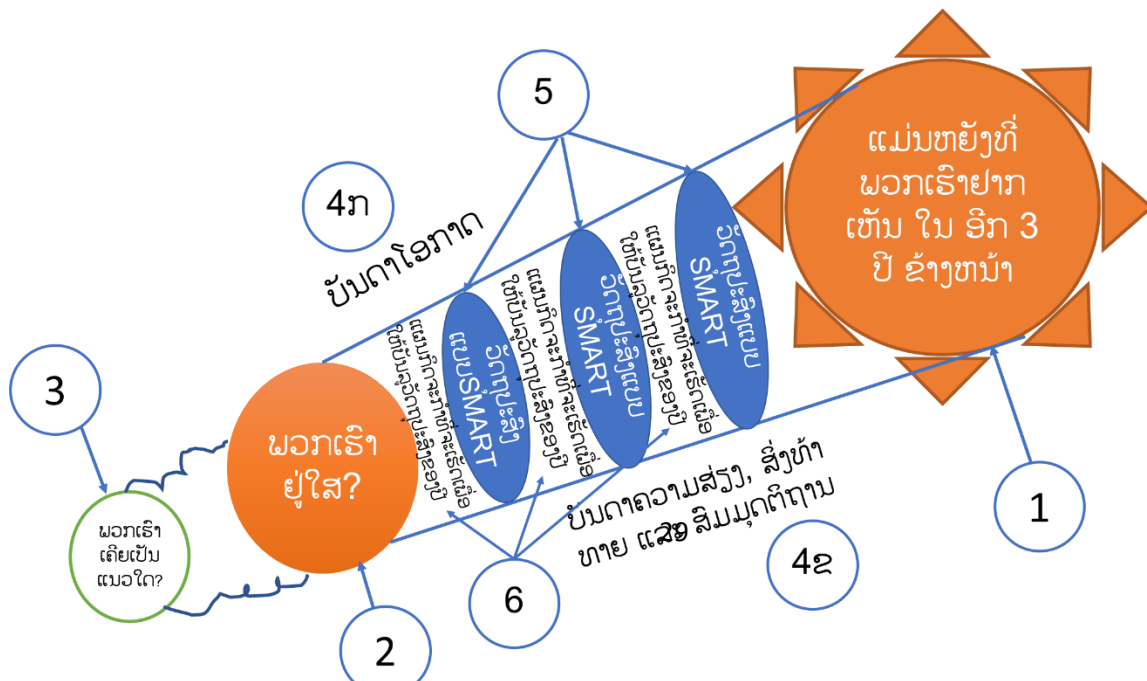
5

ແມ່ນຫຍັງທີ່ ພວກເຮົາຢາກ ເຫັນ ໃນ ອີກ 3 ປີ ຂ້າງໜ້າ

4ກ

ບັນດາໂອກາດ

ວັດຖຸປະສົງແບບ SMART

ແມ່ນກິດຈະກຳທີ່ຈະເຮັດເພື່ອໃຫ້ບັນລຸວັດຖຸປະສົງຂອງປີ

ວັດຖຸປະສົງແບບ SMART

ແມ່ນກິດຈະກຳທີ່ຈະເຮັດເພື່ອໃຫ້ບັນລຸວັດຖຸປະສົງຂອງປີ

ວັດຖຸປະສົງ ແບບSMART

ແມ່ນກິດຈະກຳທີ່ຈະເຮັດເພື່ອໃຫ້ບັນລຸວັດຖຸປະສົງຂອງປີ

3

ພວກເຮົາ ຢູ່ໃສ?

ພວກເຮົາ ເຄີຍເປັນ ແນວໃດ?

ບັນດາຄວາມສ່ຽງ, ສິ່ງທ້າທາຍ ແລະ ສົມມຸດຕິຖານ

1

4ຂ

6

2